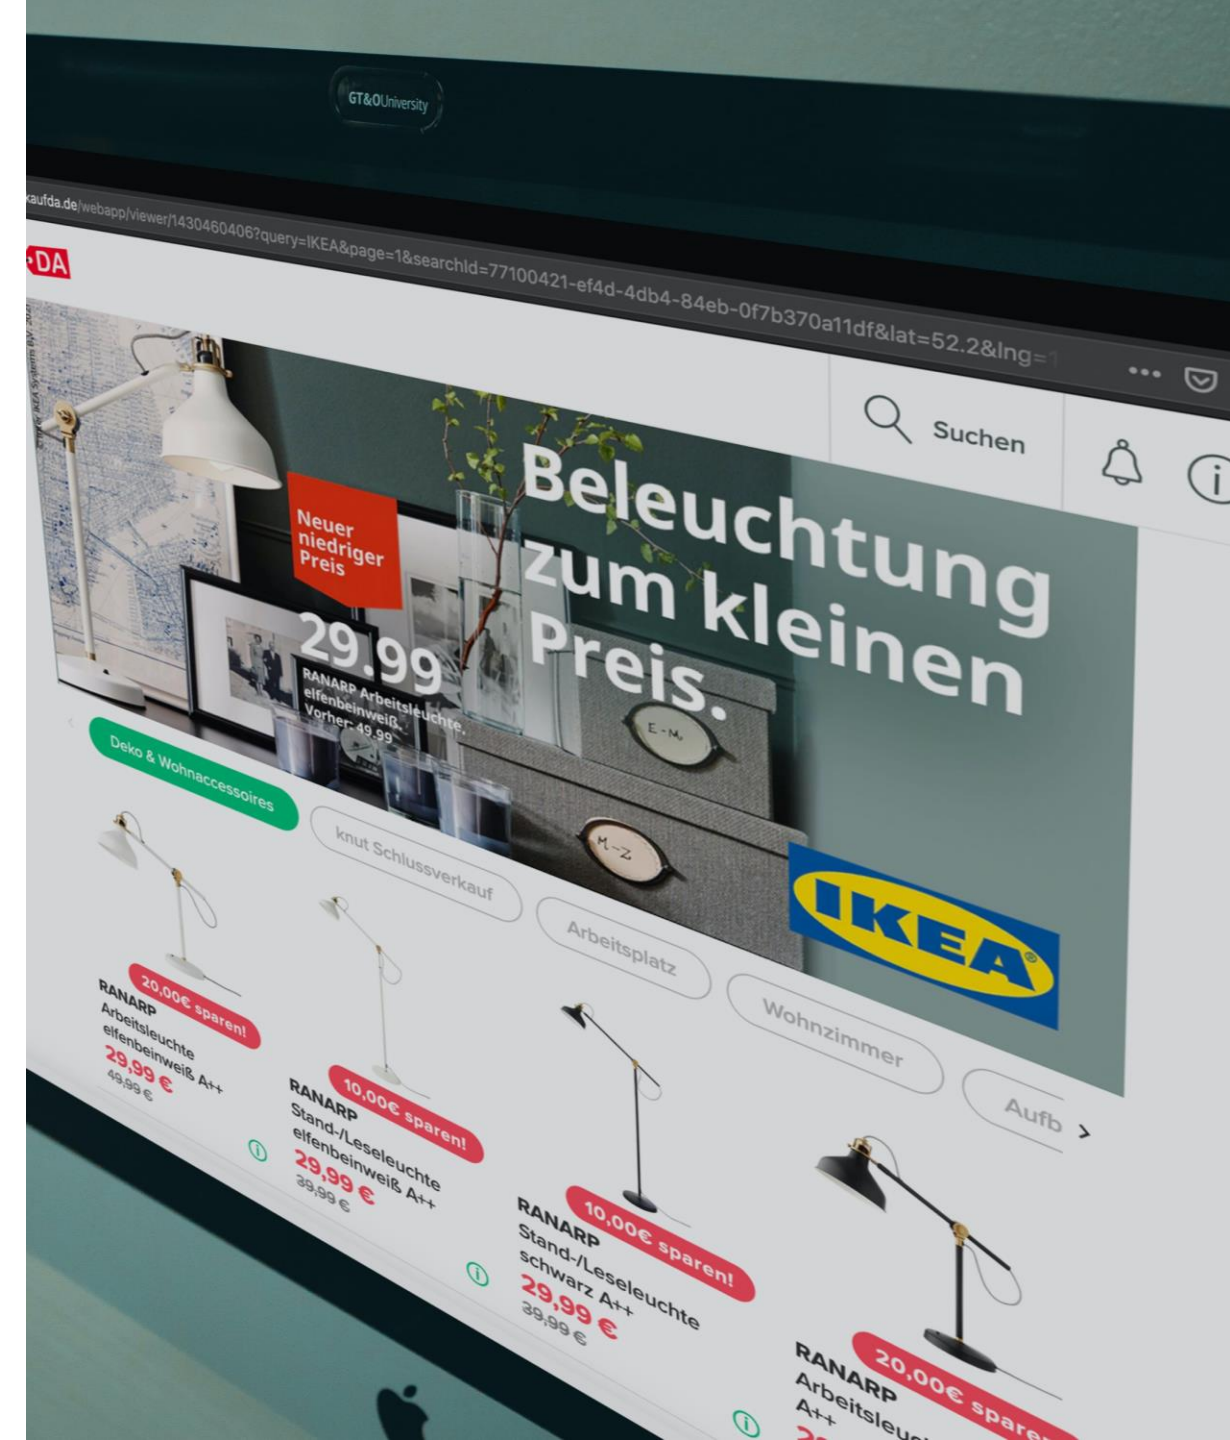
GT&OUniversity

aufda.de/webapp/viewer/1430460406?query=IKEA&page=1&searchId=77100421-ef4d-4db4-84eb-0f7b370a11df&lat=52.2&lng=

DA

Suchen

Neuer niedriger Preis

29.99

RANARP Arbeitsleuchte, elfenbeinweiß, Vorher: 49.99

Beleuchtung zum kleinen Preis.

E-M

M-Z

IKEA

Deko & Wohnaccessoires

knut Schlussverkauf

Arbeitsplatz

Wohnzimmer

Aufb

20,00€ sparen!
RANARP Arbeitsleuchte elfenbeinweiß A++
29,99 €
49,99 €

10,00€ sparen!
RANARP Stand-/Leseleuchte elfenbeinweiß A++
29,99 €
39,99 €

10,00€ sparen!
RANARP Stand-/Leseleuchte schwarz A++
29,99 €
39,99 €

20,00€ sparen
RANARP Arbeitsleu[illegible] A++